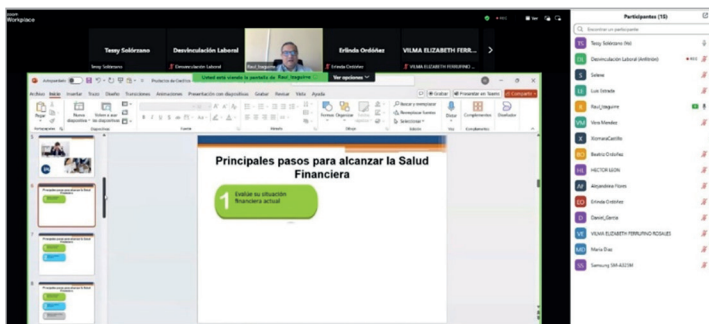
Workplace

Tessy Solórzano

Desvinculación Laboral

Erlinda Ordóñez

VILMA ELIZABETH FERR...

Tessy Solórzano

Desvinculación Laboral

Raul_Iraguirre

Erlinda Ordóñez

VILMA ELIZABETH FERRUFINO ...

Usted está viendo la pantalla de Raul_Iraguirre

Ver opciones

Archivo Inicio Insertar Trazo Diseño Transiciones Animaciones Presentación con diapositivas Grabar Revisar Vista Ayuda

Grabar

Presentar en Teams

Compartir

Pegar

Nueva diapositiva

Volver a usar diapositivas

Portapapeles

Diapositivas

Fuente

Párrafo

Dibujo

Edición

Voz

Complementos

Diseñador

Buscar y reemplazar

Seleccionar

Dictar

Formas

Organizar

Estilos rápidos

Principales pasos para alcanzar la Salud Financiera

1

Evalúa su situación financiera actual

Participantes (15)

Encontrar un participante

Tessy Solórzano (Yo)

Desvinculación Laboral (Anfitrión)

Selene

Luis Estrada

Raul_Iraguirre

Vera Mendez

XiomaraCastillo

Beatriz Ordoñez

HECTOR LEON

Alejandrina Flores

Erlinda Ordóñez

Daniel_Garcia

VILMA ELIZABETH FERRUFINO ROSALES

Maria Diaz

Samsung SM-A325M